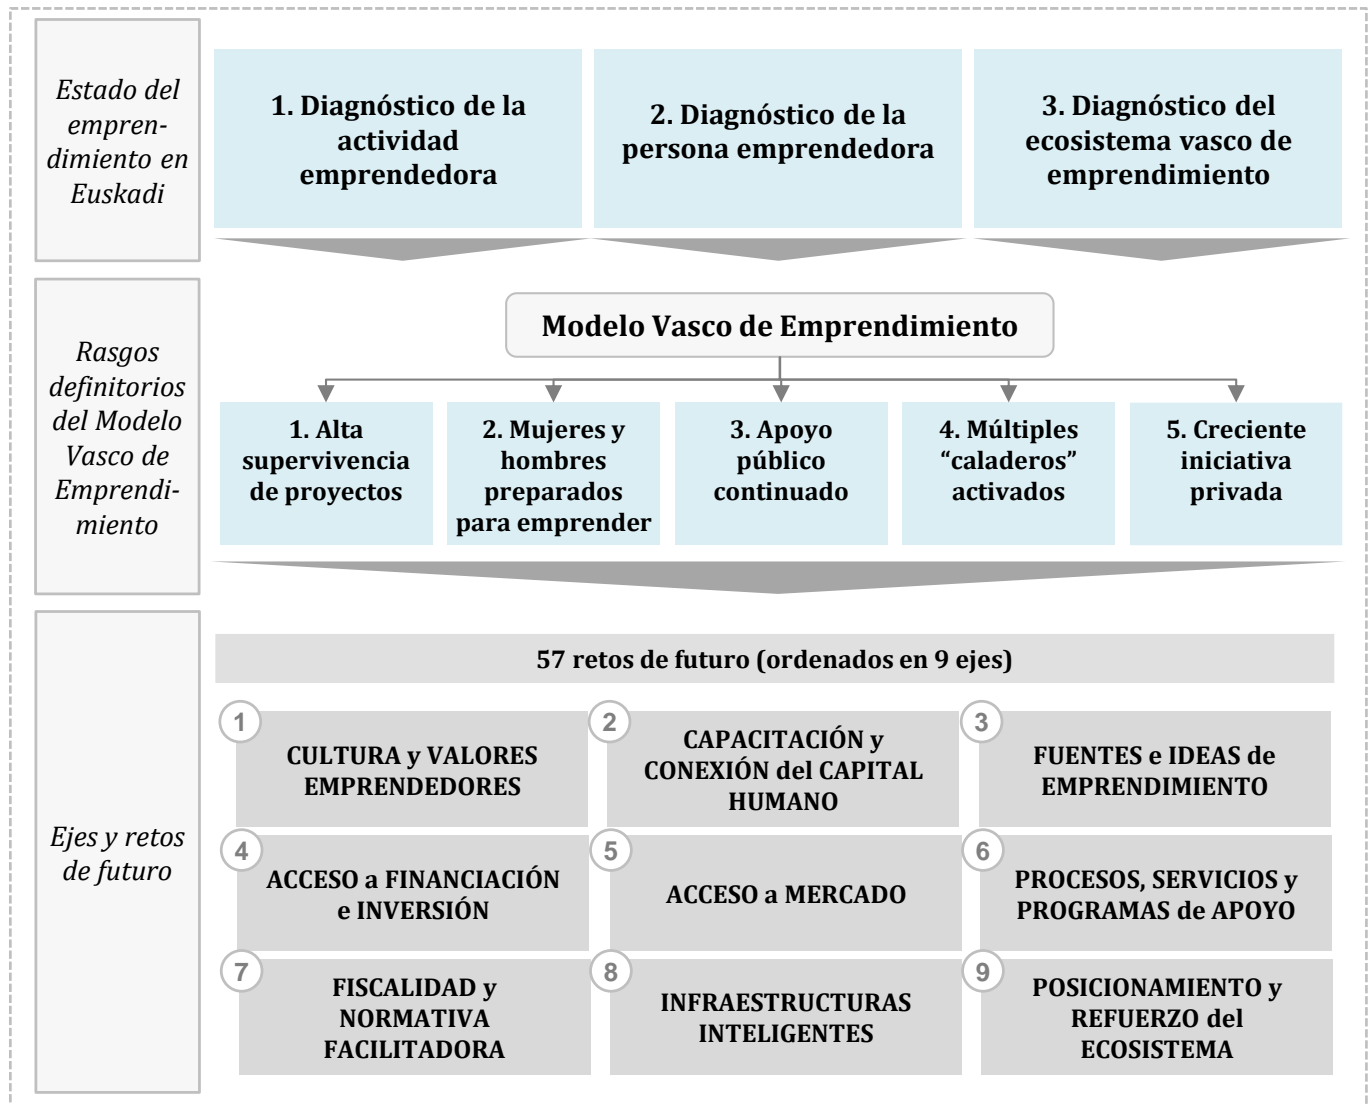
Estado del emprendimiento en Euskadi

1. Diagnóstico de la actividad emprendedora

2. Diagnóstico de la persona emprendedora

3. Diagnóstico del ecosistema vasco de emprendimiento

Rasgos definitorios del Modelo Vasco de Emprendimiento

Modelo Vasco de Emprendimiento

1. Alta supervivencia de proyectos

2. Mujeres y hombres preparados para emprender

3. Apoyo público continuado

4. Múltiples "caladeros" activados

5. Creciente iniciativa privada

Ejes y retos de futuro

57 retos de futuro (ordenados en 9 ejes)

1 CULTURA y VALORES EMPRENDEDORES

2 CAPACITACIÓN y CONEXIÓN del CAPITAL HUMANO

3 FUENTES e IDEAS de EMPRENDIMIENTO

4 ACCESO a FINANCIACIÓN e INVERSIÓN

5 ACCESO a MERCADO

6 PROCESOS, SERVICIOS y PROGRAMAS de APOYO

7 FISCALIDAD y NORMATIVA FACILITADORA

8 INFRAESTRUCTURAS INTELIGENTES

9 POSICIONAMIENTO y REFUERZO del ECOSISTEMA